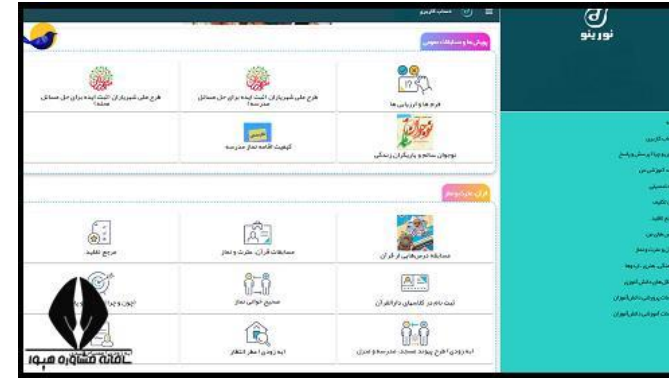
حساب کاربری

نورینو

پویش ها و مسابقات عمومی

فرم ها و ارزیابی ها

طرح ملی شهریاران ثبت ایده برای حل مسائل مدرسه

طرح ملی شهریاران ثبت ایده برای حل مسائل محله

نوجوان سالم و بازیگران زندگی

گواهی اقامه نماز مدرسه

قرآن، عترت و نماز

مسابقه درس هایی از قرآن

مسابقات قرآن، عترت و نماز

مرجع تقلید

ثبت نام در کلاسهای دارالقرآن

صحیح خوانی نماز

ایده پردازی طرح پیوند مسجد، مدرسه و منزل

ایده پردازی معطر انتظار

خانه مشاوره هیوا